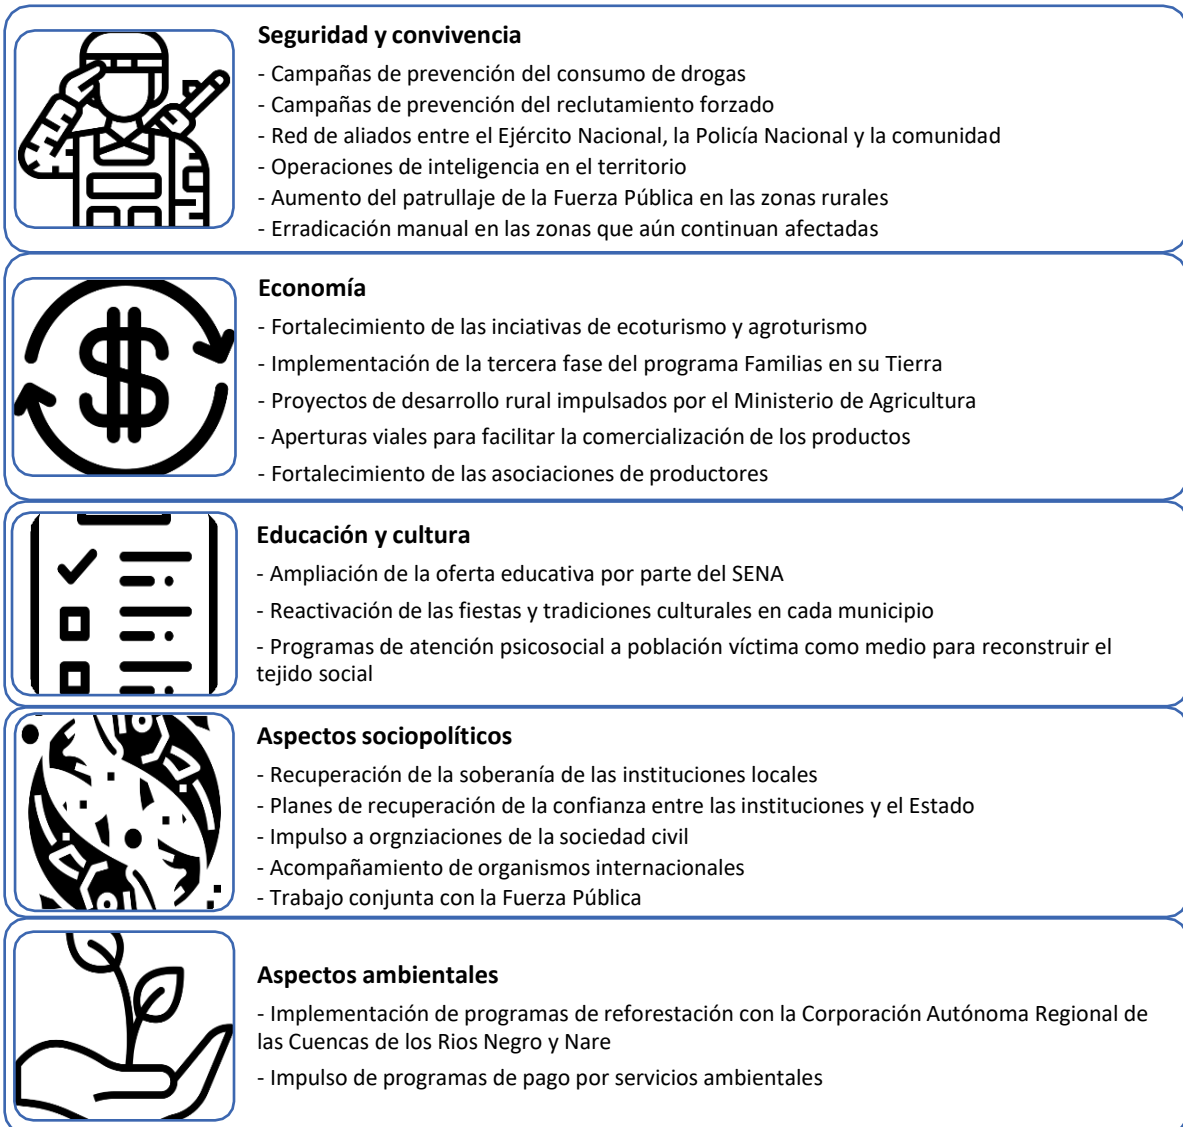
Seguridad y convivencia
- Campañas de prevención del consumo de drogas
- Campañas de prevención del reclutamiento forzado
- Red de aliados entre el Ejército Nacional, la Policía Nacional y la comunidad
- Operaciones de inteligencia en el territorio
- Aumento del patrullaje de la Fuerza Pública en las zonas rurales
- Erradicación manual en las zonas que aún continuan afectadas

Economía
- Fortalecimiento de las inciativas de ecoturismo y agroturismo
- Implementación de la tercera fase del programa Familias en su Tierra
- Proyectos de desarrollo rural impulsados por el Ministerio de Agricultura
- Aperturas viales para facilitar la comercialización de los productos
- Fortalecimiento de las asociaciones de productores

Educación y cultura
- Ampliación de la oferta educativa por parte del SENA
- Reactivación de las fiestas y tradiciones culturales en cada municipio
- Programas de atención psicosocial a población víctima como medio para reconstruir el tejido social

Aspectos sociopolíticos
- Recuperación de la soberanía de las instituciones locales
- Planes de recuperación de la confianza entre las instituciones y el Estado
- Impulso a orgnziaciones de la sociedad civil
- Acompañamiento de organismos internacionales
- Trabajo conjunta con la Fuerza Pública

Aspectos ambientales
- Implementación de programas de reforestación con la Corporación Autónoma Regional de las Cuencas de los Rios Negro y Nare
- Impulso de programas de pago por servicios ambientales